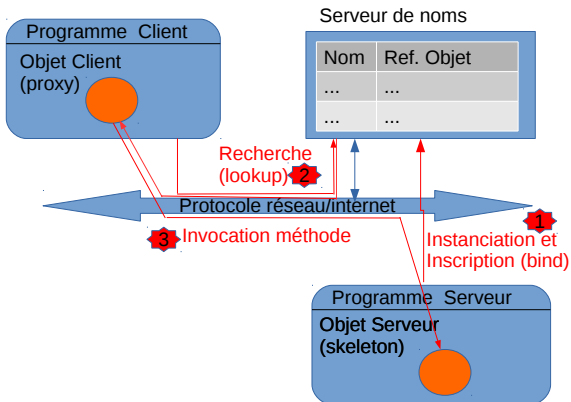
Programme Client

Objet Client (proxy)

Serveur de noms

| Nom | Ref. Objet |
|---|---|
| ... | ... |
| ... | ... |

Recherche (lookup) 2

Protocole réseau/internet

1

3 Invocation méthode

Instanciation et Inscription (bind)

Programme Serveur

Objet Serveur (skeleton)